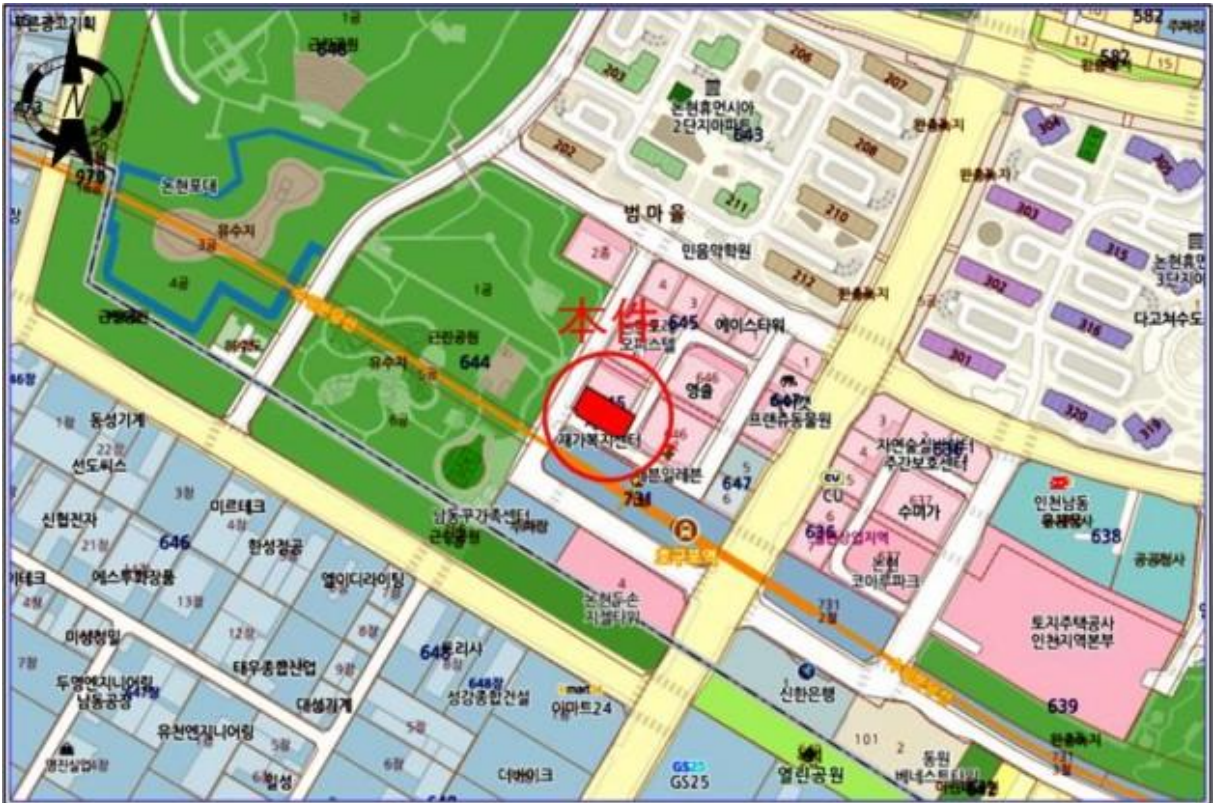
本件

582
582
12
15
206
207
203
논현휴먼시아 2단지아파트
643
202
208
211
210
212
범 마 을
민용약학원
304
305
303
315
논현휴먼 3단지
302
316
다고처수도
301
320
319
논현포대
유수지
1공
2공
3공
4공
근린공원
유수지
644
645
에이스타워
오피스텔
646
영술
647
프렌즈동물원
15
재가복지센터
세븐일레븐
731
647
CU
자연숲심센터
주간보호센터
수미가
637
636
인천남동
638
공공청사
남동꾸가축센터
근린공원
논현두손지열타워
731
토지주택공사 인천지역본부
639
신한은행
101
동원 베네스트
열린공원
GS25
이마트24
성강종합건설
648
동성기계
선도써스
신협전자
미르테크
646
한성정공
에스투화장품
엘이디라이팅
미성정밀
태우종합산업
두영엔지니어링
남동공장
대성기계
유천엔지니어링
화성
더써이크